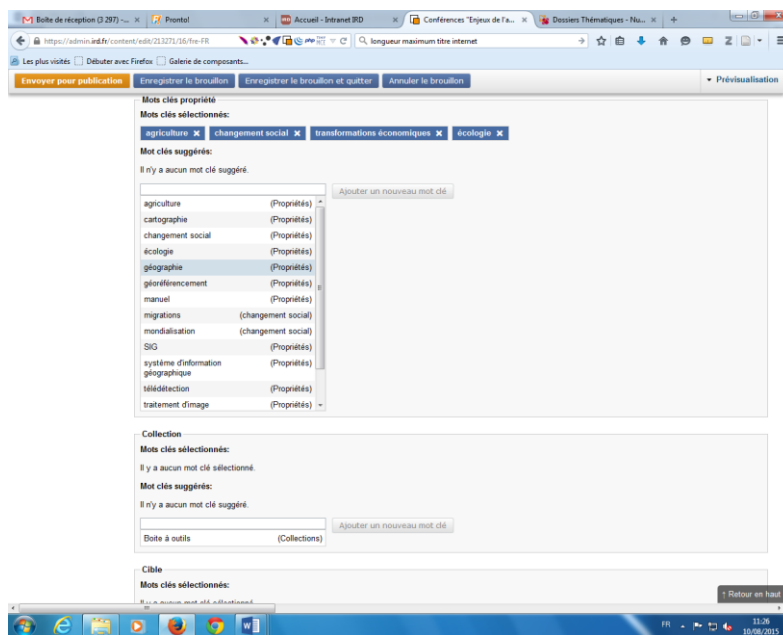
Boîte de réception (3 297) - ... × | Pronto! × | Accueil - Intranet IRD × | Conférences "Enjeux de l'a... × | Dossiers Thématiques - Nu... × | +

https://admin.ird.fr/content/edit/213271/16/fre-FR

longueur maximum titre internet

Les plus visités | Débuter avec Firefox | Galerie de composants...

Envoyer pour publication | Enregistrer le brouillon | Enregistrer le brouillon et quitter | Annuler le brouillon | ▾ Prévisualisation

Mots clés propriété

Mots clés sélectionnés:

agriculture ✖ | changement social ✖ | transformations économiques ✖ | écologie ✖

Mot clés suggérés:

Il n'y a aucun mot clé suggéré.

Ajouter un nouveau mot clé

| | |
|---|---|
| agriculture | (Propriétés) |
| cartographie | (Propriétés) |
| changement social | (Propriétés) |
| écologie | (Propriétés) |
| géographie | (Propriétés) |
| géoréférencement | (Propriétés) |
| manuel | (Propriétés) |
| migrations | (changement social) |
| mondialisation | (changement social) |
| SIG | (Propriétés) |
| système d'information géographique | (Propriétés) |
| télédétection | (Propriétés) |
| traitement d'image | (Propriétés) |

Collection

Mots clés sélectionnés:

Il y a aucun mot clé sélectionné.

Mot clés suggérés:

Il n'y a aucun mot clé suggéré.

Ajouter un nouveau mot clé

| | |
|---|---|
| Boite à outils | (Collections) |

Cible

Mots clés sélectionnés:

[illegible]

↑ Retour en haut

FR

11:26
10/08/2015